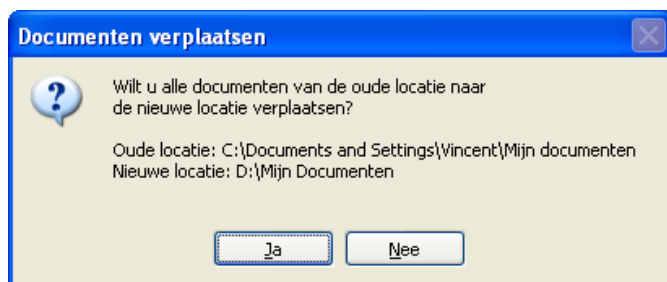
Documenten verplaatsen

Wilt u alle documenten van de oude locatie naar de nieuwe locatie verplaatsen?

Oude locatie: C:\Documents and Settings\Vincent\Mijn documenten
Nieuwe locatie: D:\Mijn Documenten

Ja

Nee